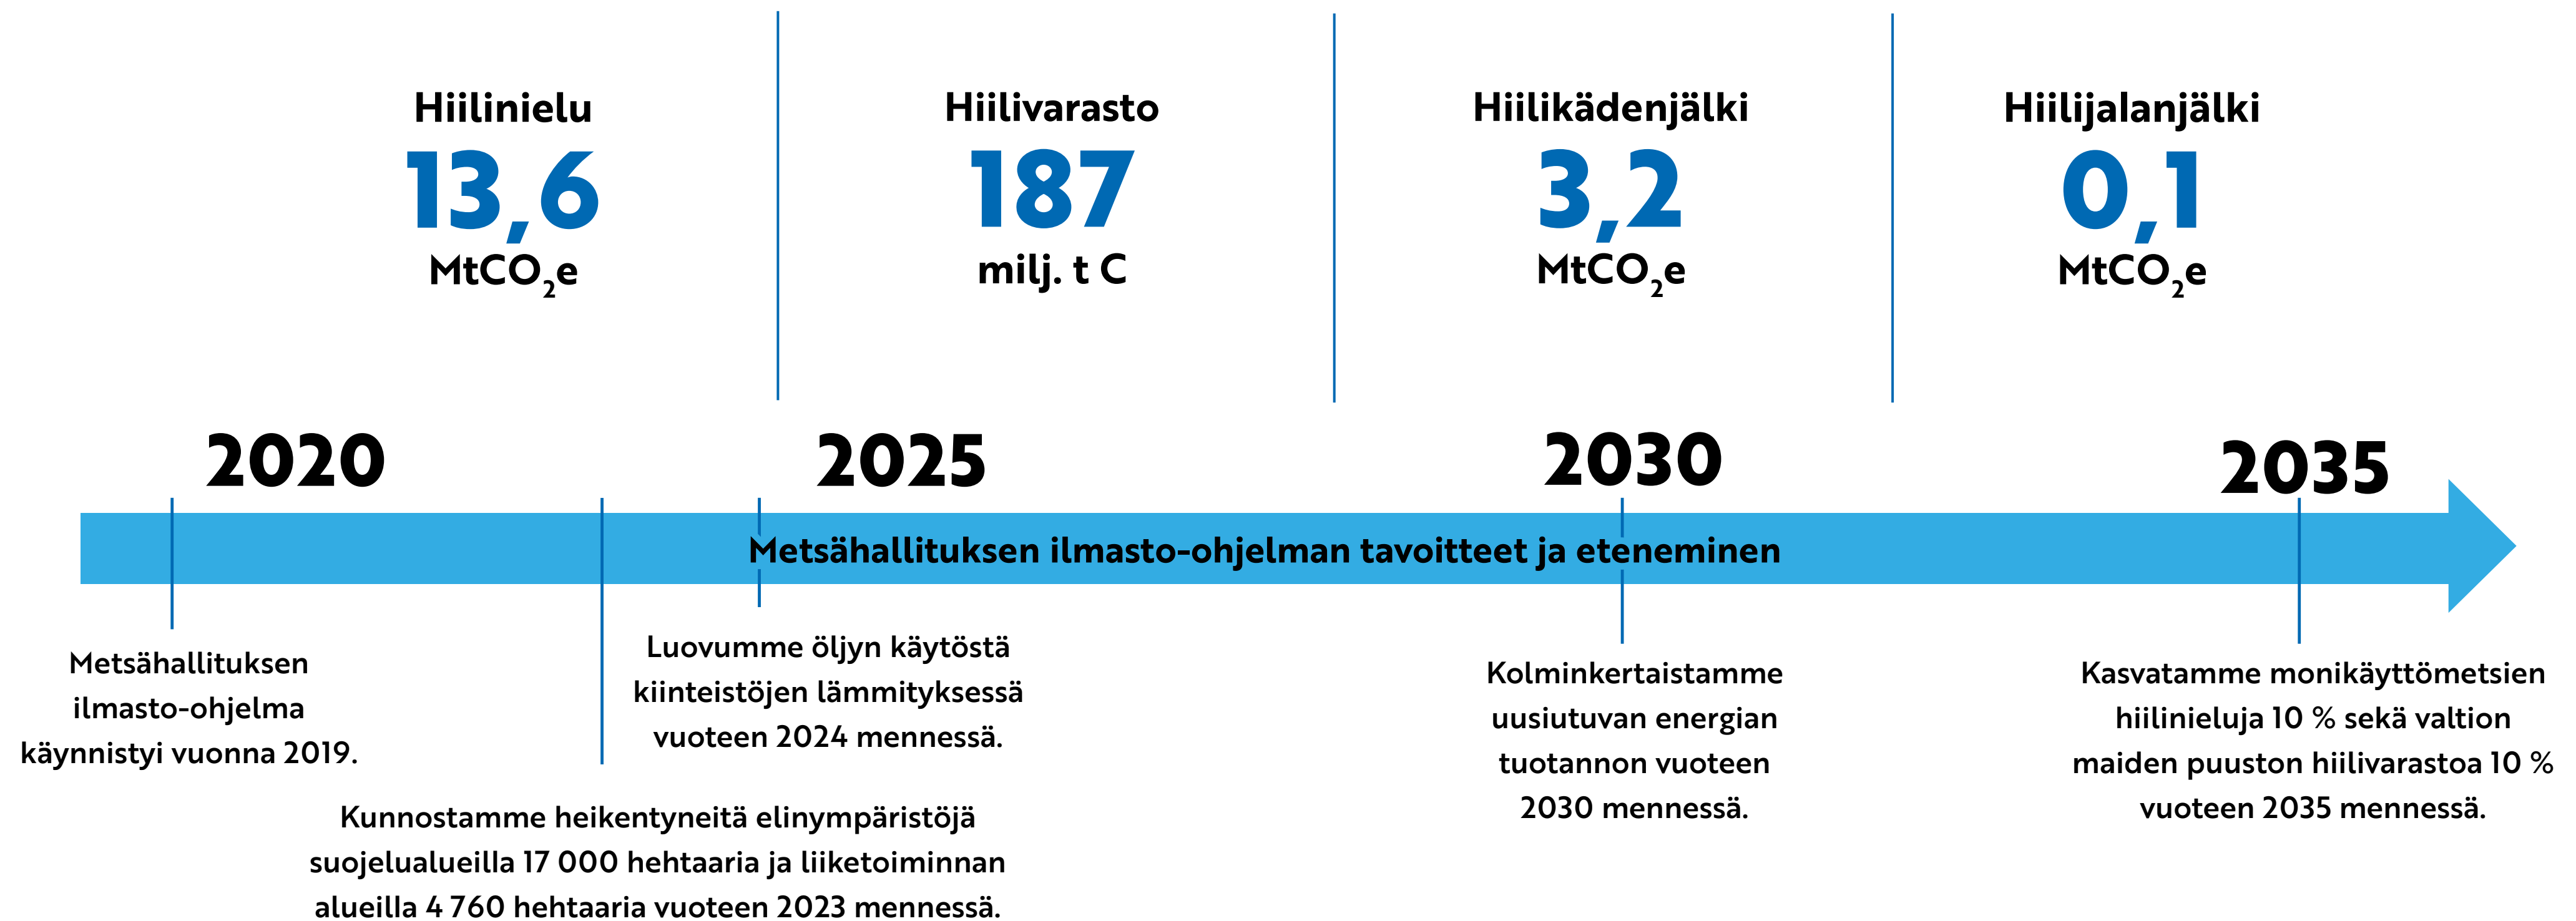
Hiilinielu
13,6
$MtCO_2e$

Hiilivarasto
187
milj. t C

Hiilikädenjälki
3,2
$MtCO_2e$

Hiilijalanjälki
0,1
$MtCO_2e$

2020

2025

2030

2035

Metsähallituksen ilmasto-ohjelman tavoitteet ja eteneminen

Metsähallituksen ilmasto-ohjelma käynnistyi vuonna 2019.

Luovumme öljyn käytöstä kiinteistöjen lämmityksessä vuoteen 2024 mennessä.

Kunnostamme heikentyneitä elinympäristöjä suojelualueilla 17 000 hehtaaria ja liiketoiminnan alueilla 4 760 hehtaaria vuoteen 2023 mennessä.

Kolminkertaistamme uusiutuvan energian tuotannon vuoteen 2030 mennessä.

Kasvatamme monikäyttömetsien hiilinieluja 10 % sekä valtion maiden puuston hiilivarastoa 10 % vuoteen 2035 mennessä.